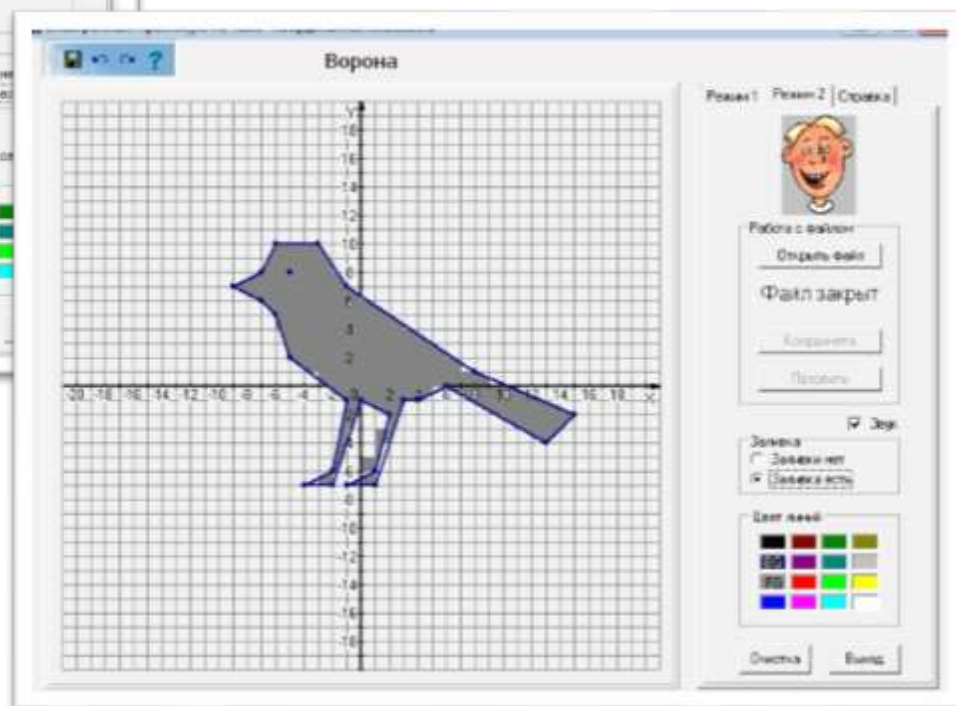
Ворона

Режим 1 Режим 2 Справка

Работа с файлом
Открыть файл
Файл закрыт
Координаты
Проверить

Звук

Заливка
Заливки нет
Заливка есть

Цвет линий

Очистка Выход

Y
18
16
14
12
10
8
6
4
2
-20 -18 -16 -14 -12 -10 -8 -6 -4 -2 0 2 4 6 8 10 12 14 16 18 X
-2
-4
-6
-8
-10
-12
-14
-16
-18